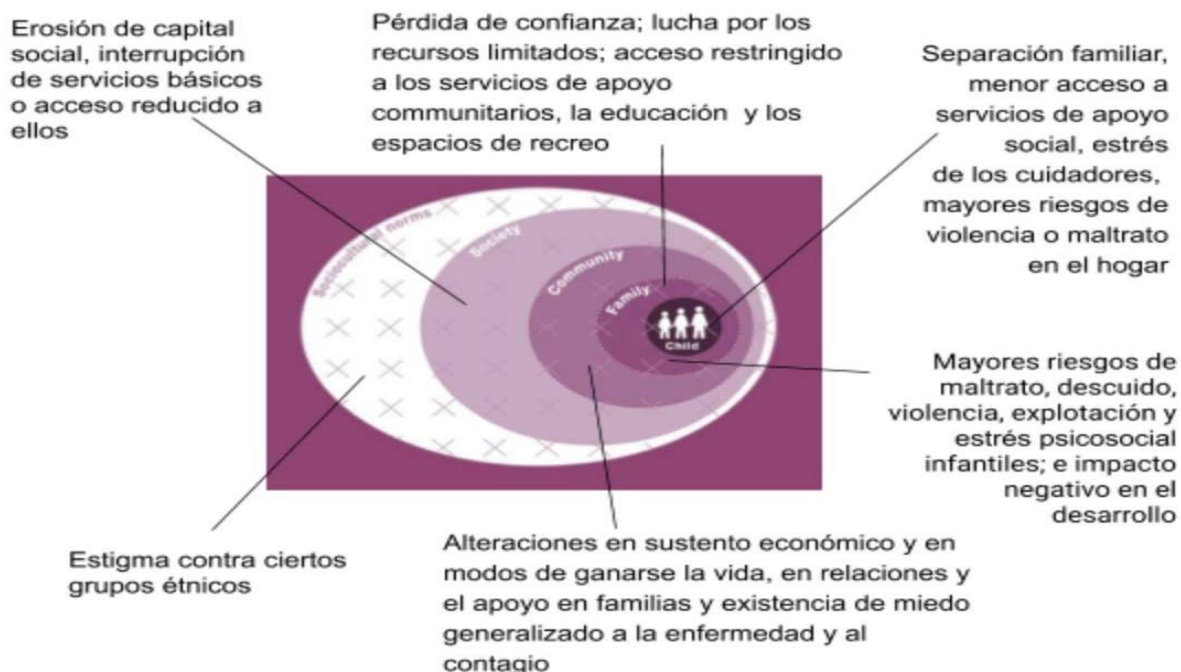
Erosión de capital social, interrupción de servicios básicos o acceso reducido a ellos

Pérdida de confianza; lucha por los recursos limitados; acceso restringido a los servicios de apoyo communitarios, la educación y los espacios de recreo

Separación familiar, menor acceso a servicios de apoyo social, estrés de los cuidadores, mayores riesgos de violencia o maltrato en el hogar

Sociocultural norms

Society

Community

Family

Child

Mayores riesgos de maltrato, descuido, violencia, explotación y estrés psicosocial infantiles; e impacto negativo en el desarrollo

Estigma contra ciertos grupos étnicos

Alteraciones en sustento económico y en modos de ganarse la vida, en relaciones y el apoyo en familias y existencia de miedo generalizado a la enfermedad y al contagio